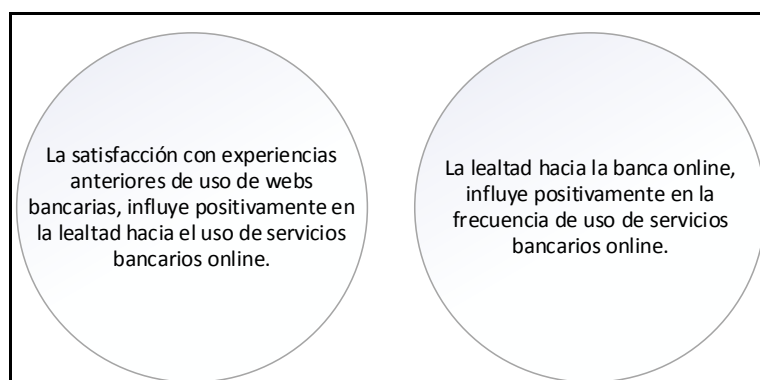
La satisfacción con experiencias anteriores de uso de webs bancarias, influye positivamente en la lealtad hacia el uso de servicios bancarios online.

La lealtad hacia la banca online, influye positivamente en la frecuencia de uso de servicios bancarios online.